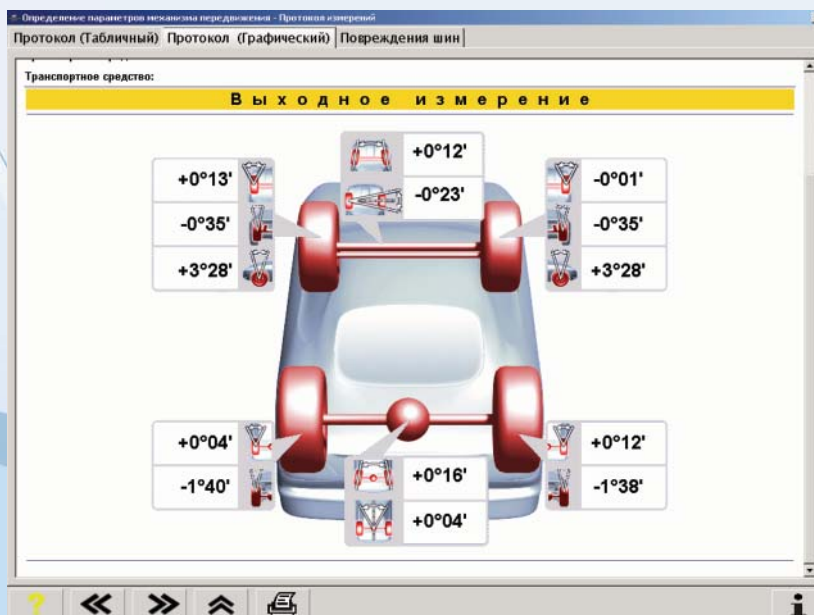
Определение параметров механизма передвижения - Протокол измерений

Протокол (Табличный) | Протокол (Графический) | Повреждения шин

Транспортное средство:

Выходное измерение

+0°12'
-0°23'

+0°13'
-0°35'
+3°28'

-0°01'
-0°35'
+3°28'

+0°04'
-1°40'

+0°16'
+0°04'

+0°12'
-1°38'

?
«
»
⌃
i